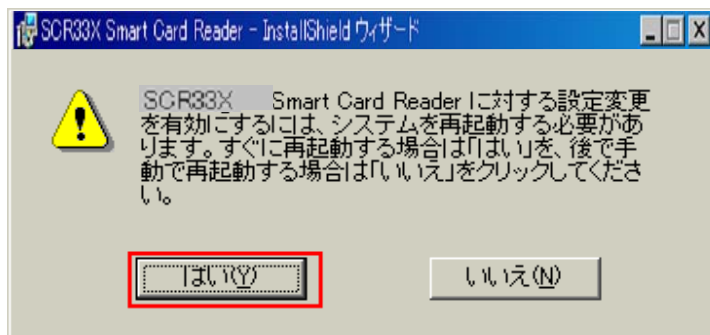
SCR33X Smart Card Reader - InstallShield ウィザード

SCR33X Smart Card Reader に対する設定変更を有効にするには、システムを再起動する必要があります。すぐに再起動する場合は「はい」を、後で手動で再起動する場合は「いいえ」をクリックしてください。

はい(Y)

いいえ(N)